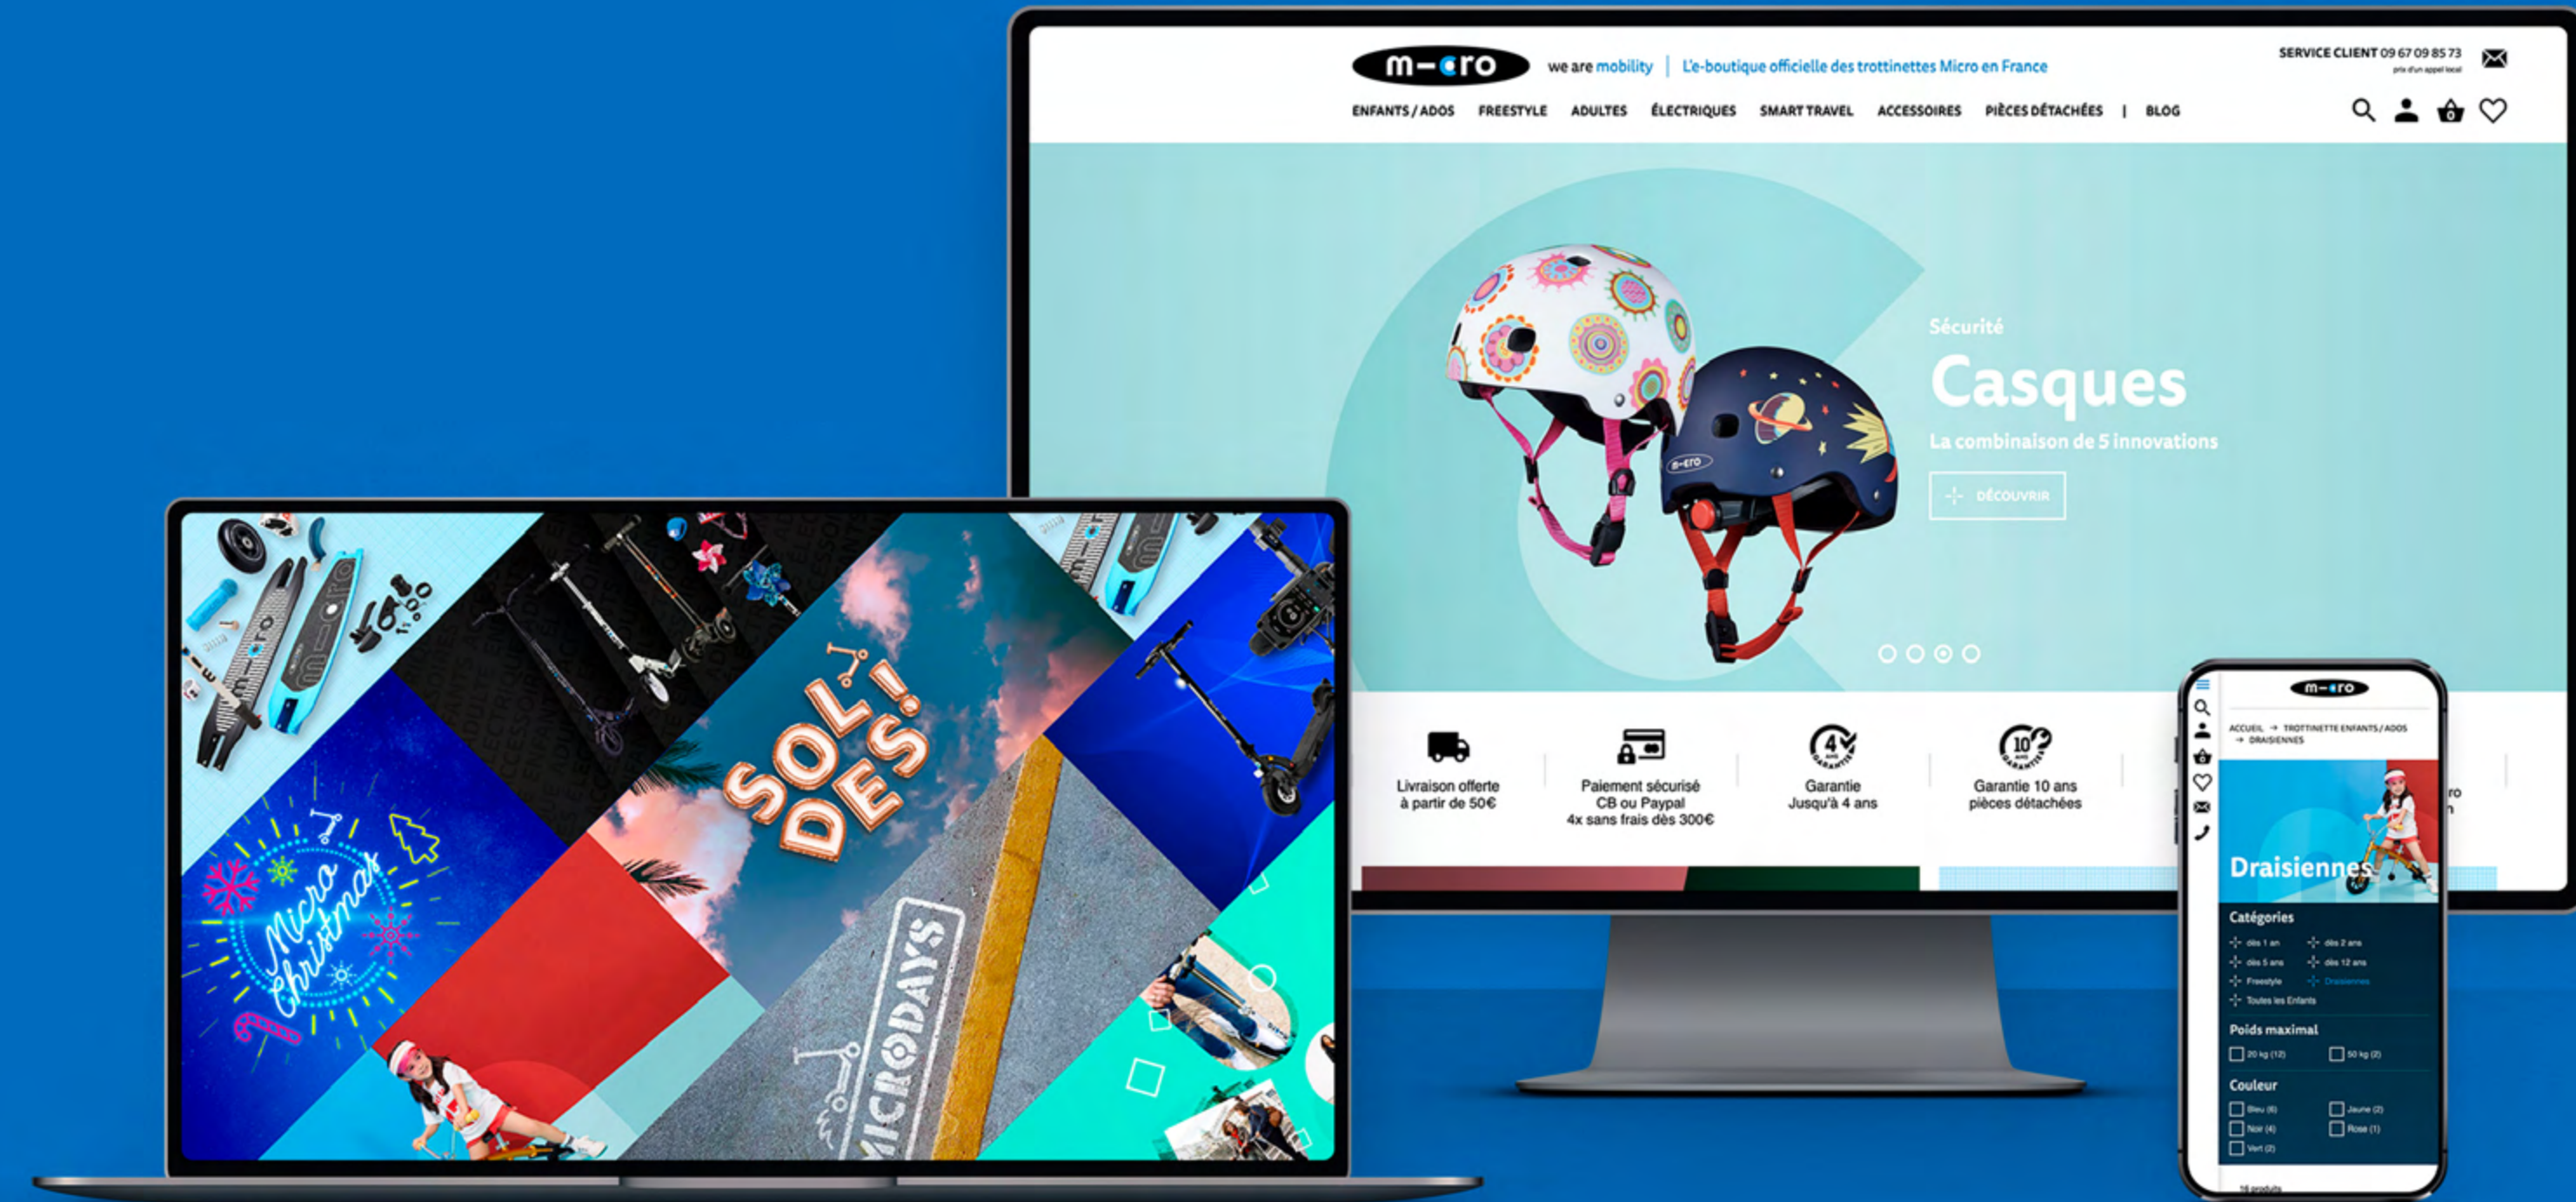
m-cro we are mobility | L'e-boutique officielle des trottinettes Micro en France

SERVICE CLIENT 09 67 09 85 73
prix d'un appel local

ENFANTS / ADOS FREESTYLE ADULTES ÉLECTRIQUES SMART TRAVEL ACCESSOIRES PIÈCES DÉTACHÉES | BLOG

Sécurité
Casques
La combinaison de 5 innovations
DÉCOUVRIR

Livraison offerte à partir de 50€

Paiement sécurisé CB ou Paypal 4x sans frais dès 300€

Garantie Jusqu'à 4 ans

Garantie 10 ans pièces détachées

SOLDES!

Micro Christmas

MICRODAYS

m-cro

ACCUEIL → TROTTINETTE ENFANTS / ADOS → DRAISIENNES

Draisiennes

Catégories
dès 1 an
dès 2 ans
dès 5 ans
dès 12 ans
Freestyle
Draisiennes
Toutes les Enfants

Poids maximal
20 kg (12)
50 kg (2)

Couleur
Bleu (6)
Jaune (2)
Noir (4)
Rose (1)
Vert (2)